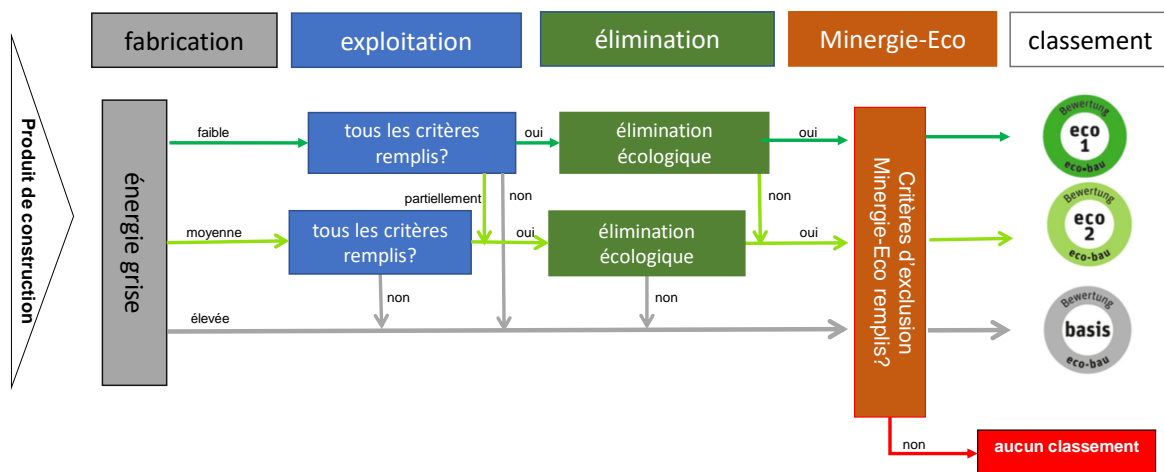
Produit de construction

fabrication

exploitation

élimination

Minergie-Eco

classement

énergie grise

faible

tous les critères remplis?

oui

élimination écologique

oui

partiellement

non

non

moyenne

tous les critères remplis?

oui

élimination écologique

oui

non

non

élevée

Critères d'exclusion Minergie-Eco remplis?

Bewertung eco 1 eco-bau

Bewertung eco 2 eco-bau

Bewertung basis eco-bau

non

aucun classement